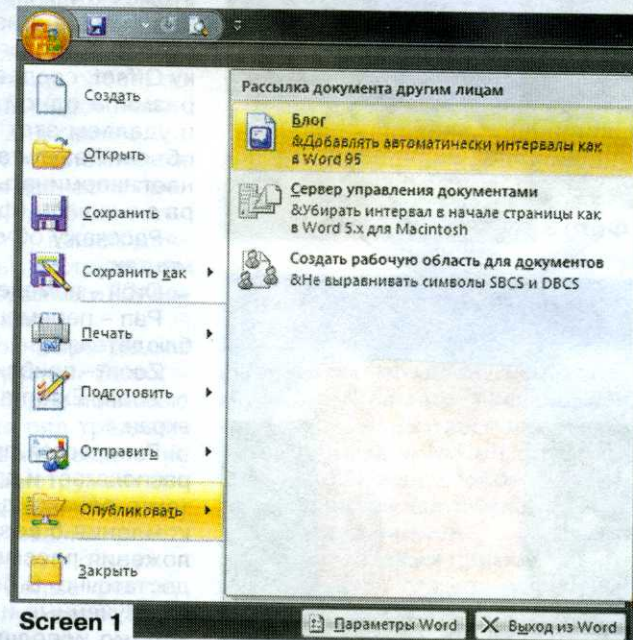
Создать

Открыть

Сохранить

Сохранить как

Печать

Подготовить

Отправить

Опубликовать

Закрыть

Рассылка документа другим лицам

Блог
&Добавлять автоматически интервалы как в Word 95

Сервер управления документами
&Убирать интервал в начале страницы как в Word 5.x для Macintosh

Создать рабочую область для документов
&Не выравнивать символы SBCS и DBCS

Screen 1

Параметры Word

Выход из Word